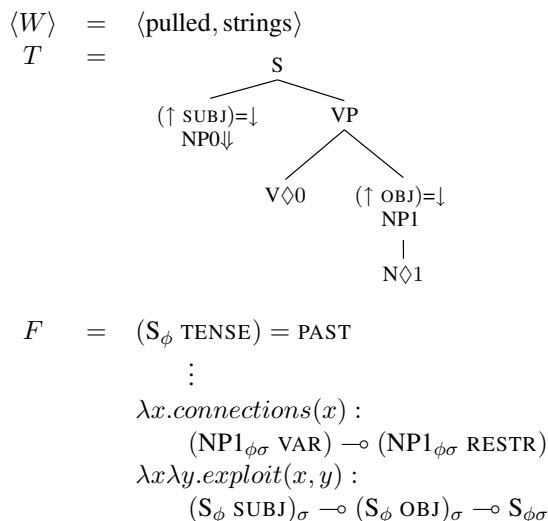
$\langle W \rangle = \langle \text{pulled}, \text{strings} \rangle$

$T =$

S

(↑ SUBJ)=↓
NP0⇓

VP

V◊0

(↑ OBJ)=↓
NP1

N◊1

$F = (\text{S}_{\phi}\ \text{TENSE}) = \text{PAST}$

$\vdots$

$\lambda x.connections(x) :$
$(\text{NP1}_{\phi\sigma}\ \text{VAR}) \multimap (\text{NP1}_{\phi\sigma}\ \text{RESTR})$

$\lambda x \lambda y.exploit(x, y) :$
$(\text{S}_{\phi}\ \text{SUBJ})_{\sigma} \multimap (\text{S}_{\phi}\ \text{OBJ})_{\sigma} \multimap \text{S}_{\phi\sigma}$